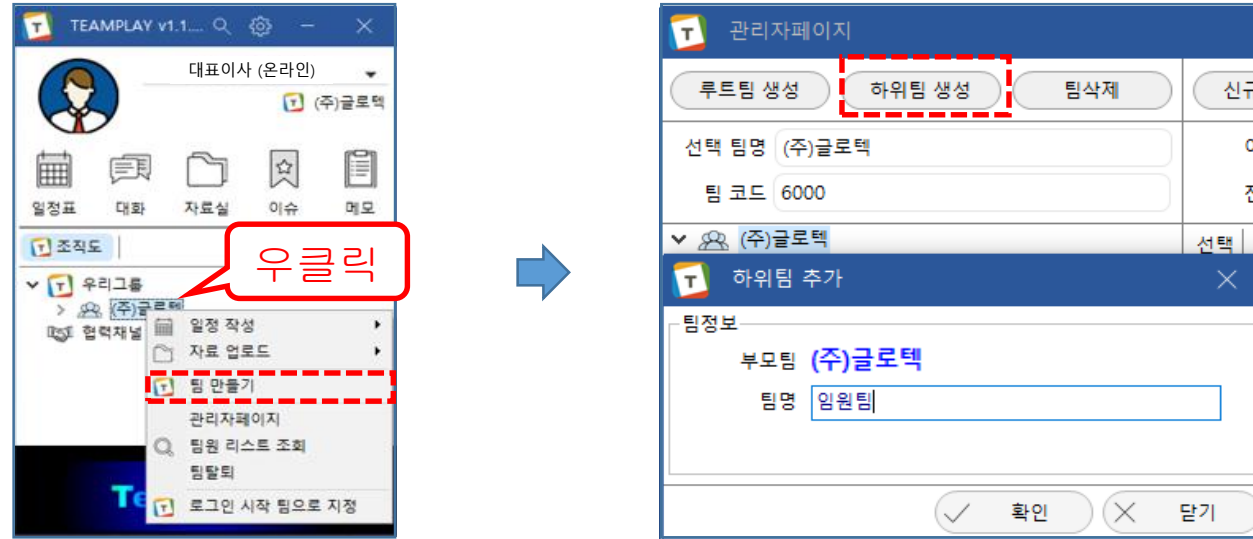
TEAMPLAY v1.1....

대표이사 (온라인)

(주)글로텍

일정표 대화 자료실 이슈 메모

조직도

우리그룹

(주)글로텍

협력채널

우클릭

일정 작성

자료 업로드

팀 만들기

관리자페이지

팀원 리스트 조회

팀탈퇴

로그인 시작 팀으로 지정

Te

관리자페이지

루트팀 생성 하위팀 생성 팀삭제 신규

선택 팀명 (주)글로텍

팀 코드 6000

(주)글로텍

선택

하위팀 추가

팀정보

부모팀 (주)글로텍

팀명 임원팀

확인 닫기